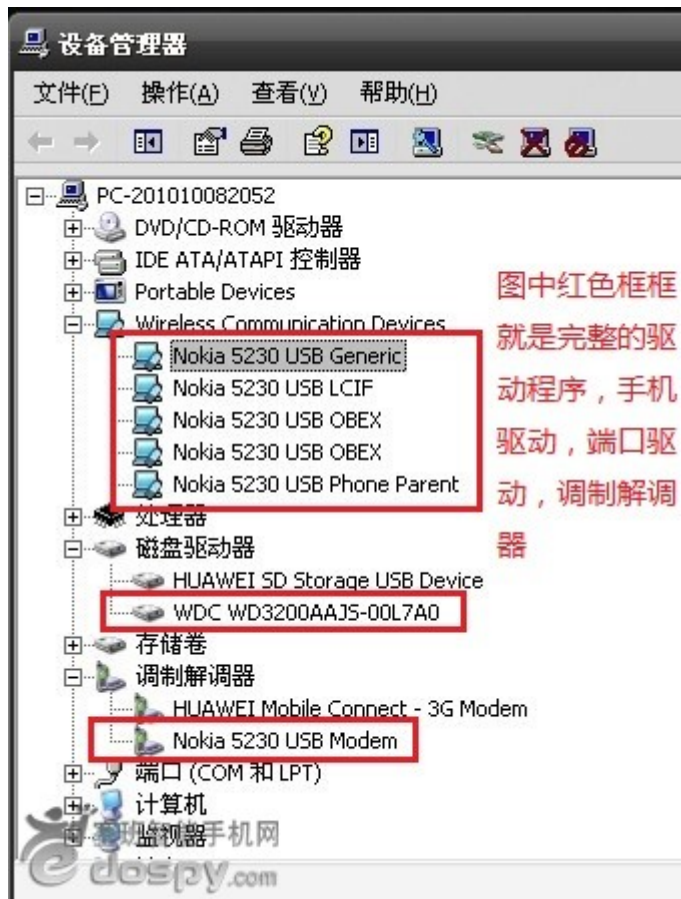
设备管理器

文件(F) 操作(A) 查看(V) 帮助(H)

PC-201010082052
DVD/CD-ROM 驱动器
IDE ATA/ATAPI 控制器
Portable Devices
Wireless Communication Devices
Nokia 5230 USB Generic
Nokia 5230 USB LCIF
Nokia 5230 USB OBEX
Nokia 5230 USB OBEX
Nokia 5230 USB Phone Parent
处理器
磁盘驱动器
HUAWEI SD Storage USB Device
WDC WD3200AAJS-00L7A0
存储卷
调制解调器
HUAWEI Mobile Connect - 3G Modem
Nokia 5230 USB Modem
端口 (COM 和 LPT)
计算机
监视器

图中红色框框就是完整的驱动程序，手机驱动，端口驱动，调制解调器

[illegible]手机网
dospy.com